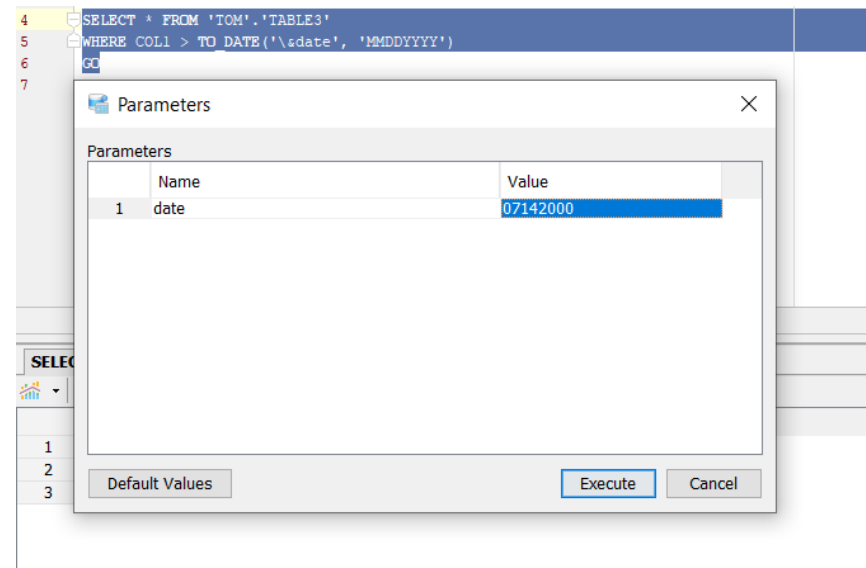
4 SELECT * FROM 'TOM'.'TABLE3'
5 WHERE COL1 > TO_DATE('\&date', 'MMDDYYYY')
6 GO
7

Parameters

Parameters

| | Name | Value |
|---|---|---|
| 1 | date | 07142000 |

Default Values

Execute

Cancel

SELEC

1
2
3